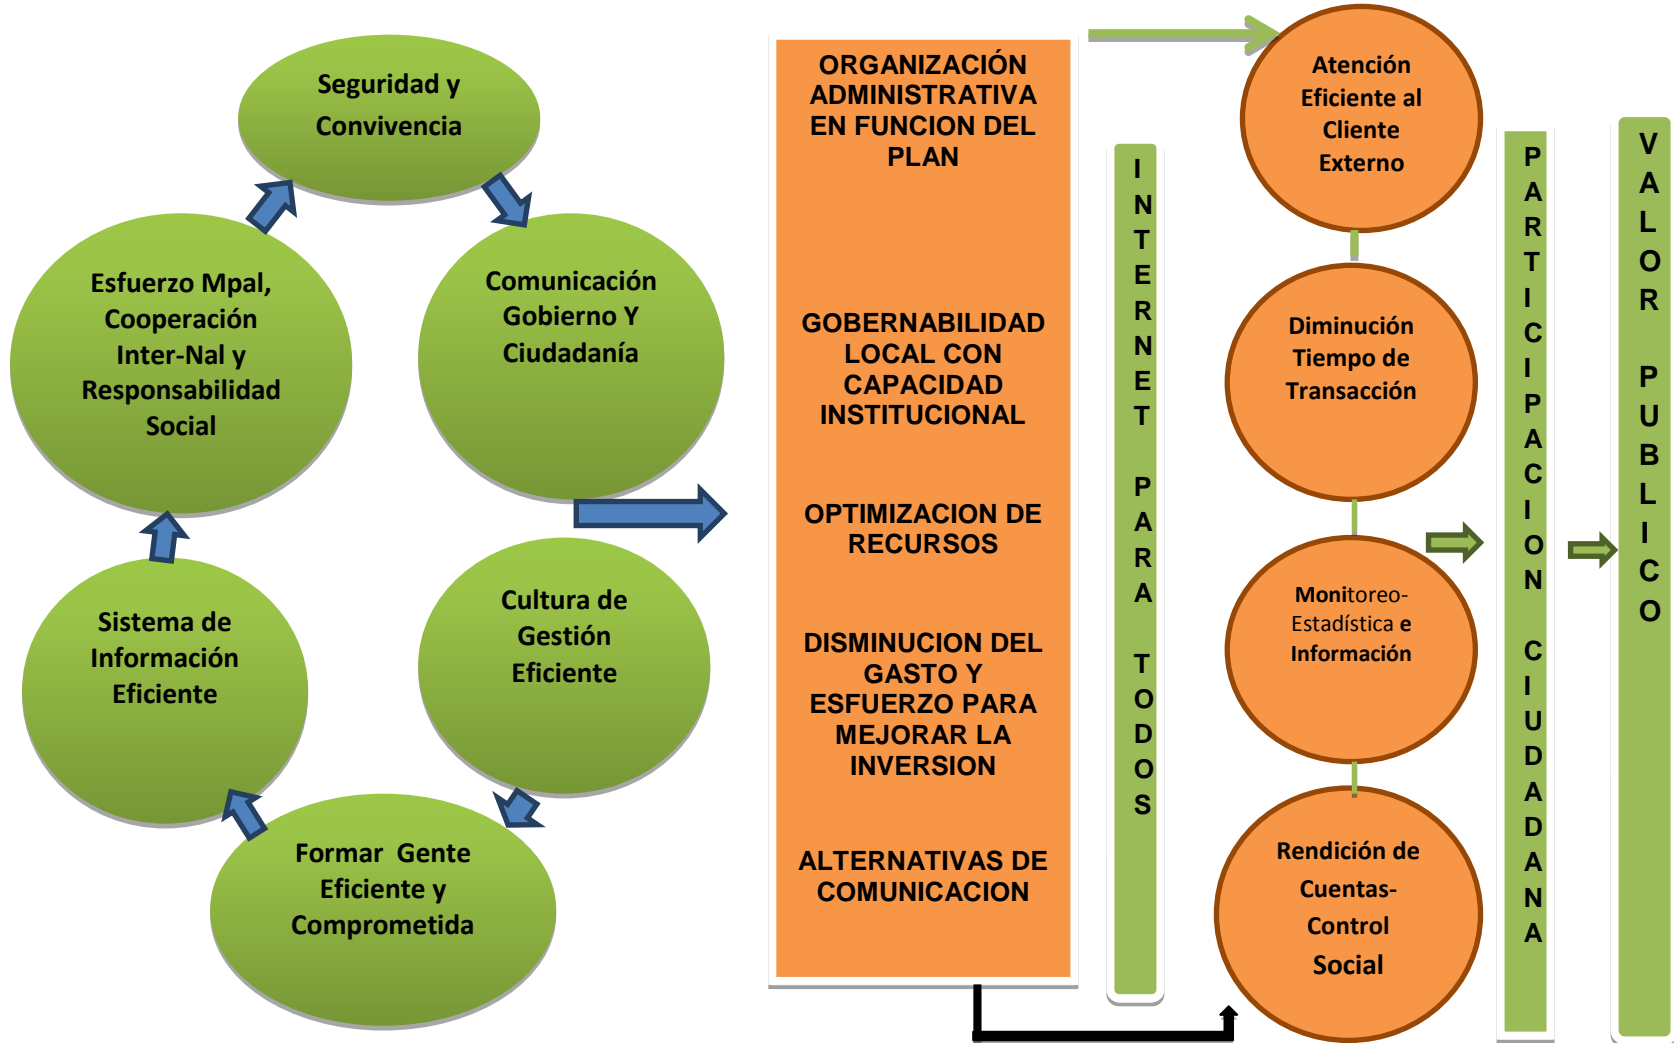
Seguridad y Convivencia

Comunicación Gobierno Y Ciudadanía

Cultura de Gestión Eficiente

Formar Gente Eficiente y Comprometida

Sistema de Información Eficiente

Esfuerzo Mpal, Cooperación Inter-Nal y Responsabilidad Social

ORGANIZACIÓN ADMINISTRATIVA EN FUNCION DEL PLAN

GOBERNABILIDAD LOCAL CON CAPACIDAD INSTITUCIONAL

OPTIMIZACION DE RECURSOS

DISMINUCION DEL GASTO Y ESFUERZO PARA MEJORAR LA INVERSION

ALTERNATIVAS DE COMUNICACION

INTERNET PARA TODOS

Atención Eficiente al Cliente Externo

Diminución Tiempo de Transacción

Monitoreo-Estadística e Información

Rendición de Cuentas-Control Social

PARTICIPACION CIUDADANA

VALOR PUBLICO